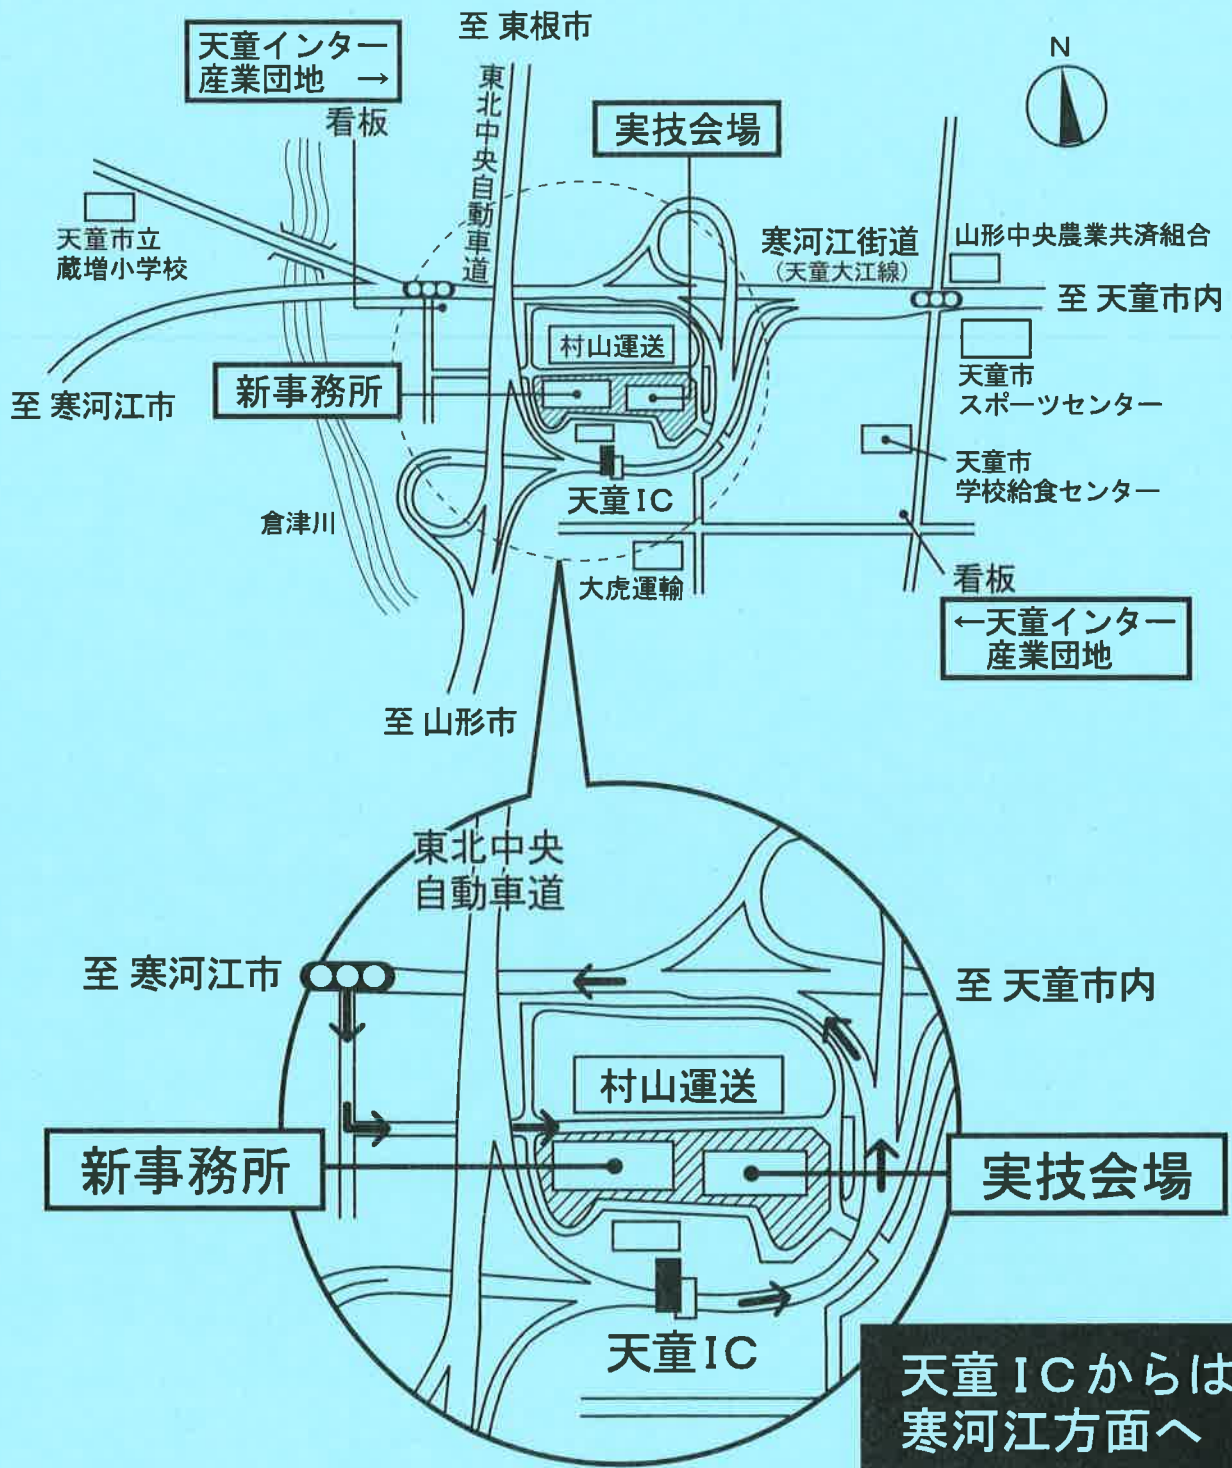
天童インター
産業団地 →
看板

至 東根市

東北中央自動車道

実技会場

N

天童市立
蔵増小学校

寒河江街道
（天童大江線）

山形中央農業共済組合

至 天童市内

村山運送

至 寒河江市

新事務所

天童市
スポーツセンター

天童市
学校給食センター

天童IC

倉津川

大虎運輸

看板

←天童インター
産業団地

至 山形市

東北中央
自動車道

至 寒河江市

至 天童市内

村山運送

新事務所

実技会場

天童IC

天童ICからは
寒河江方面へ